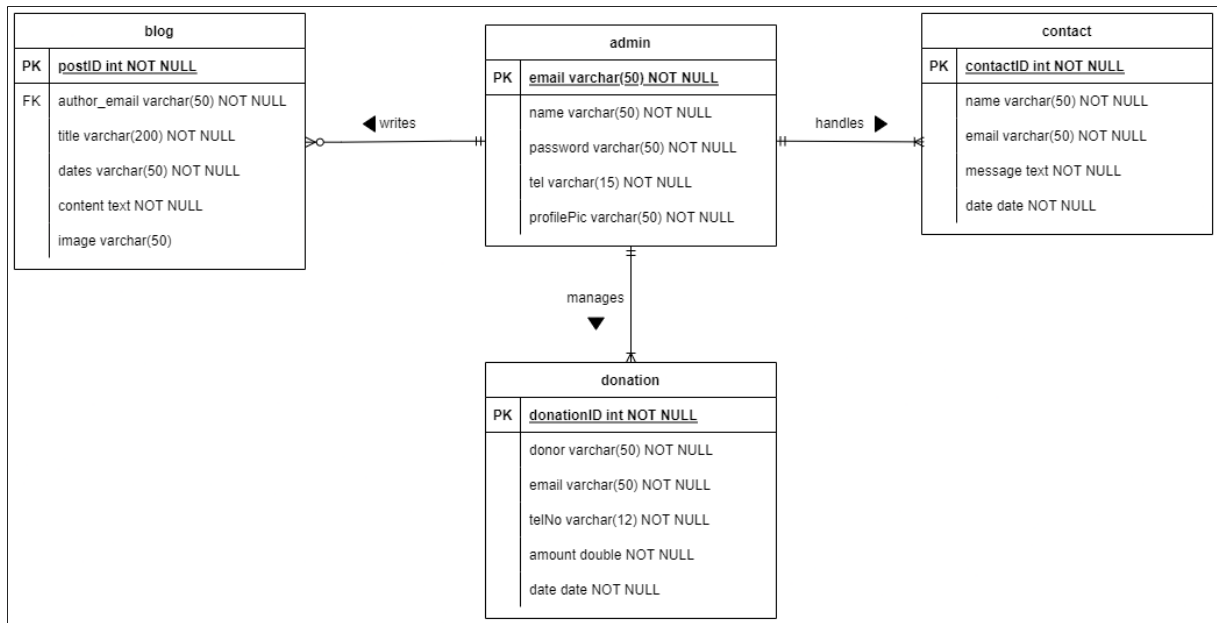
blog

PK postID int NOT NULL

FK author_email varchar(50) NOT NULL

title varchar(200) NOT NULL

dates varchar(50) NOT NULL

content text NOT NULL

image varchar(50)

writes

admin

PK email varchar(50) NOT NULL

name varchar(50) NOT NULL

password varchar(50) NOT NULL

tel varchar(15) NOT NULL

profilePic varchar(50) NOT NULL

handles

contact

PK contactID int NOT NULL

name varchar(50) NOT NULL

email varchar(50) NOT NULL

message text NOT NULL

date date NOT NULL

manages

donation

PK donationID int NOT NULL

donor varchar(50) NOT NULL

email varchar(50) NOT NULL

telNo varchar(12) NOT NULL

amount double NOT NULL

date date NOT NULL